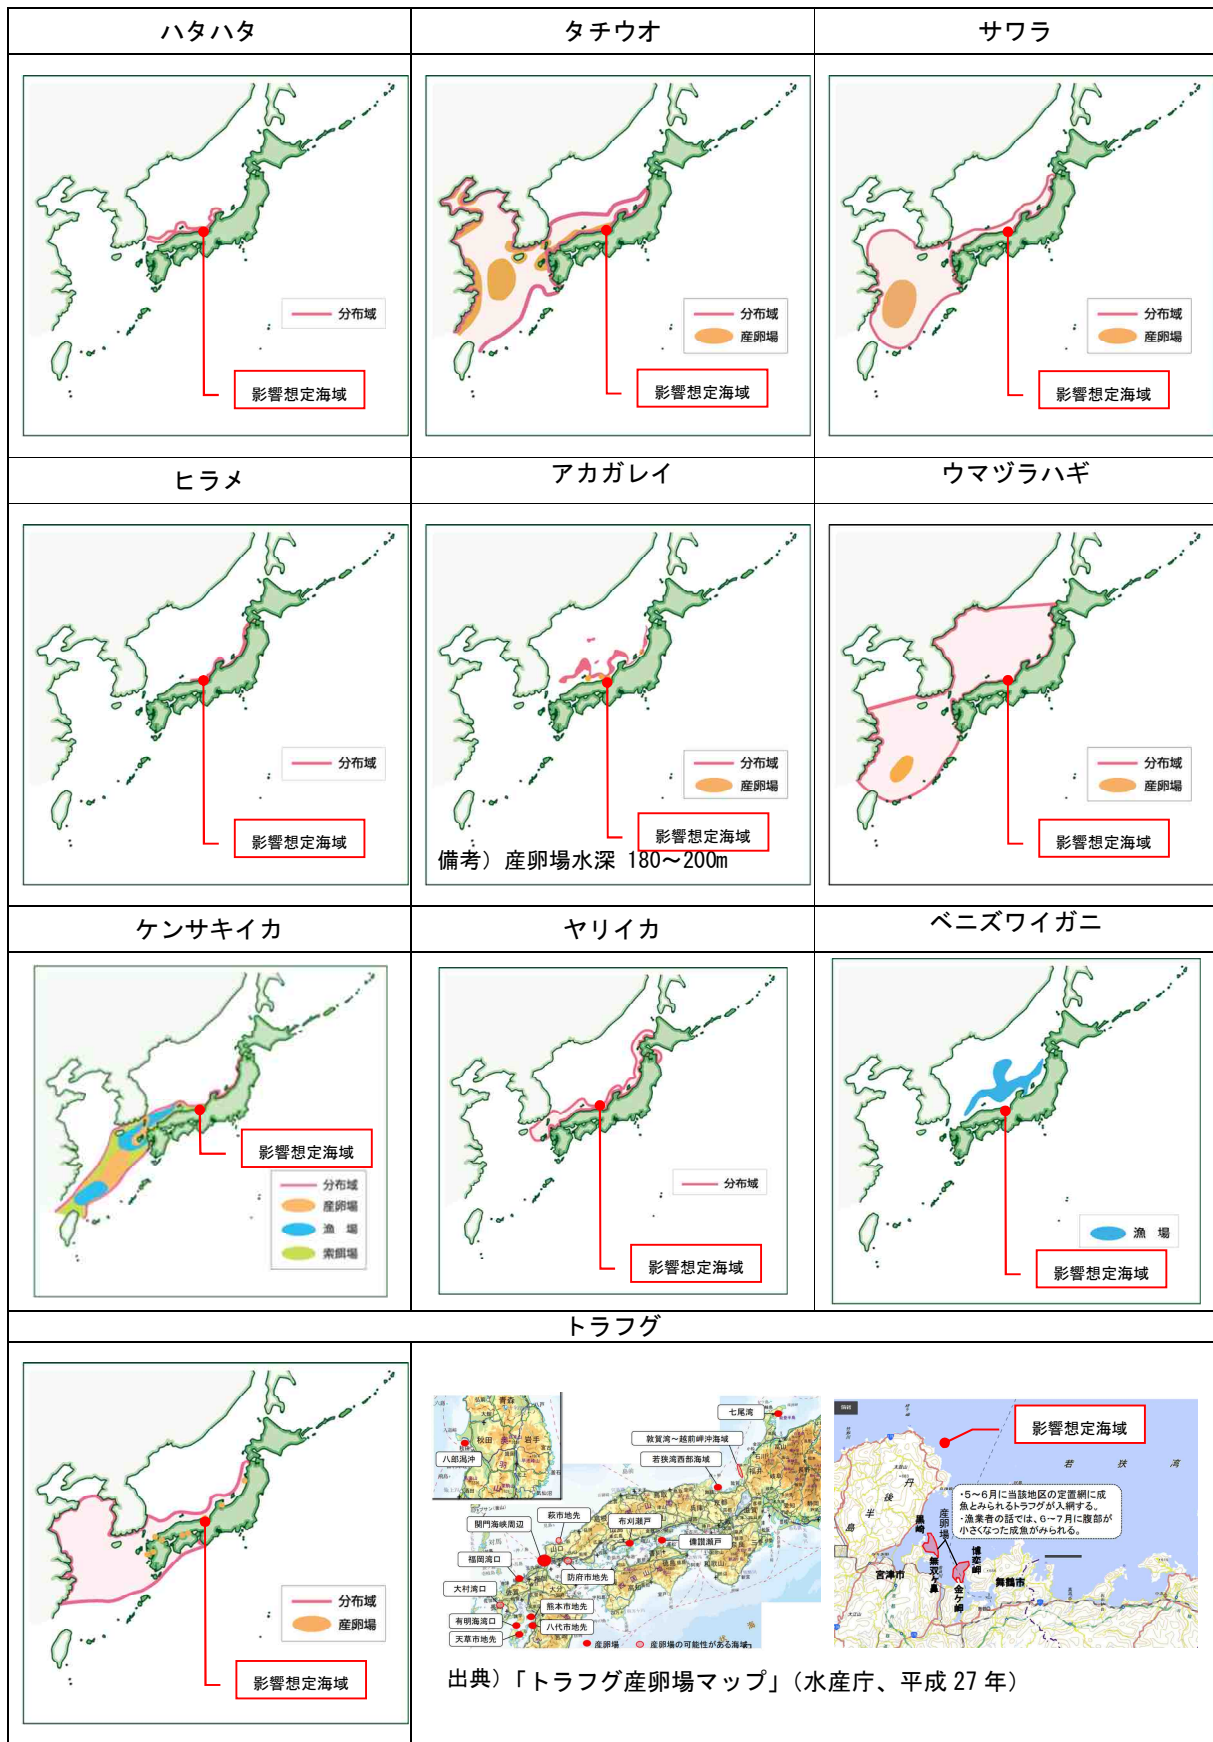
| ハタハタ | タチウオ | サワラ |
|---|---|---|
| 分布域<br>影響想定海域 | 分布域<br>産卵場<br>影響想定海域 | 分布域<br>産卵場<br>影響想定海域 |
| ヒラメ | アカガレイ | ウマヅラハギ |
| 分布域<br>影響想定海域 | 分布域<br>産卵場<br>影響想定海域<br>備考）産卵場水深 180～200m | 分布域<br>産卵場<br>影響想定海域 |
| ケンサキイカ | ヤリイカ | ベニズワイガニ |
| 影響想定海域<br>分布域<br>産卵場<br>漁 場<br>索餌場 | 分布域<br>影響想定海域 | 漁 場<br>影響想定海域 |

トラフグ

分布域
産卵場
影響想定海域

八郎潟沖
秋田
岩手
七尾湾
敦賀湾～越前岬沖海域
若狭湾西部海域
関門海峡周辺
萩市地先
布刈瀬戸
備讃瀬戸
福岡湾口
山口
防府市地先
大村湾口
熊本市地先
有明海湾口
八代市地先
天草市地先
産卵場
産卵場の可能性がある海域

影響想定海域
若 狭 湾
丹 後 半 島
・5～6月に当該地区の定置網に成魚とみられるトラフグが入網する。
・漁業者の話では、6～7月に腹部が小さくなった成魚がみられる。
産卵場
黒崎
無双ヶ鼻
博奕岬
金ヶ岬
宮津市
舞鶴市

出典）「トラフグ産卵場マップ」（水産庁、平成 27 年）